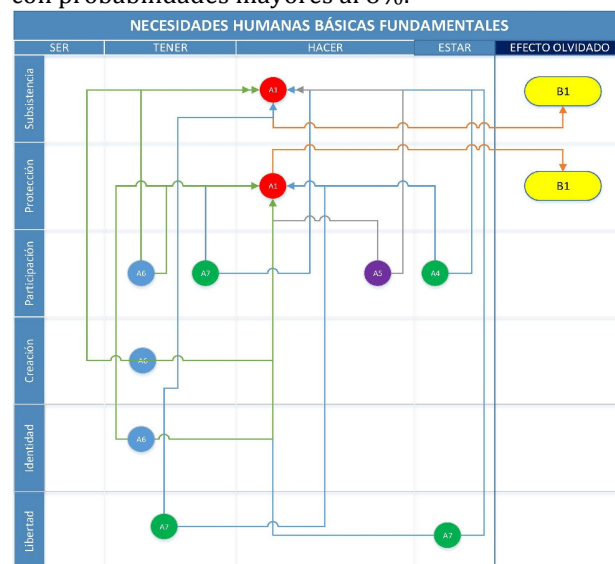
con probabilidades mayores al 0%.

NECESIDADES HUMANAS BÁSICAS FUNDAMENTALES

SER
TENER
HACER
ESTAR
EFECTO OLVIDADO

Subsistencia
Protección
Participación
Creación
Identidad
Libertad

A1
B1
A1
B1
A6
A7
A5
A4
A6
A6
A7
A7